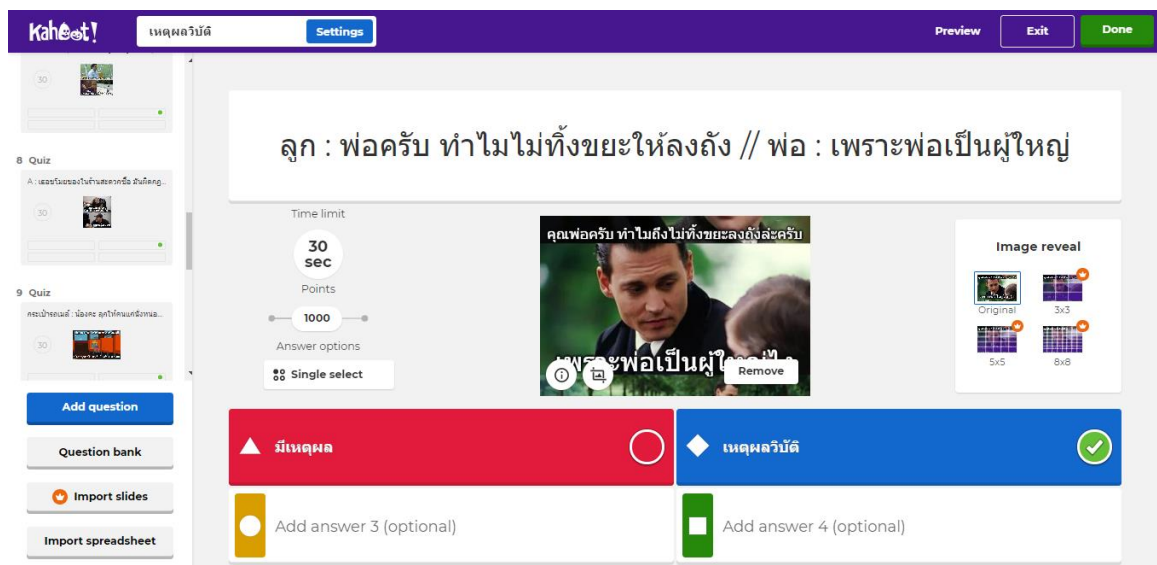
Kahoot!

เหตุผลวิบัติ

Settings

Preview

Exit

Done

30

8 Quiz

A : เธอขโมยของในร้านสะดวกซื้อ มันผิดกฎ...

30

9 Quiz

กระเป๋าจอมมี่ : น้องคะ ลูกให้คนแก่นั่งหน่อ...

30

Add question

Question bank

Import slides

Import spreadsheet

ลูก : พ่อครับ ทำไมไม่ทิ้งขยะให้ลงถัง // พ่อ : เพราะพ่อเป็นผู้ใหญ่

Time limit

30 sec

Points

1000

Answer options

Single select

คุณพ่อครับ ทำไมถึงไม่ทิ้งขยะลงถังล่ะครับ

เพราะพ่อเป็นผู้ใหญ่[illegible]

Remove

Image reveal

Original

3x3

5x5

8x8

มีเหตุผล

เหตุผลวิบัติ

Add answer 3 (optional)

Add answer 4 (optional)